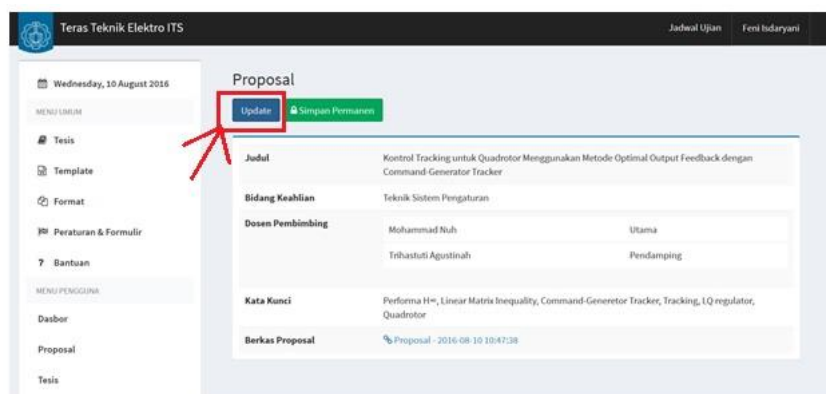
Teras Teknik Elektro ITS

Jadwal Ujian

Feni Isdaryani

Wednesday, 10 August 2016

MENU UMUM

Tesis

Template

Format

Peraturan & Formulir

? Bantuan

MENU PENGGUNA

Dasbor

Proposal

Tesis

Proposal

Update

Simpan Permanen

| Judul | Kontrol Tracking untuk Quadrotor Menggunakan Metode Optimal Output Feedback dengan Command-Generator Tracker | |
|---|---|---|
| Bidang Keahlian | Teknik Sistem Pengaturan | |
| Dosen Pembimbing | Mohammad Nuh | Utama |
| | Trihastuti Agustinah | Pendamping |
| Kata Kunci | Performa H∞, Linear Matrix Inequality, Command-Generetor Tracker, Tracking, LQ regulator, Quadrotor | |
| Berkas Proposal | Proposal - 2016-08-10 10:47:38 | |